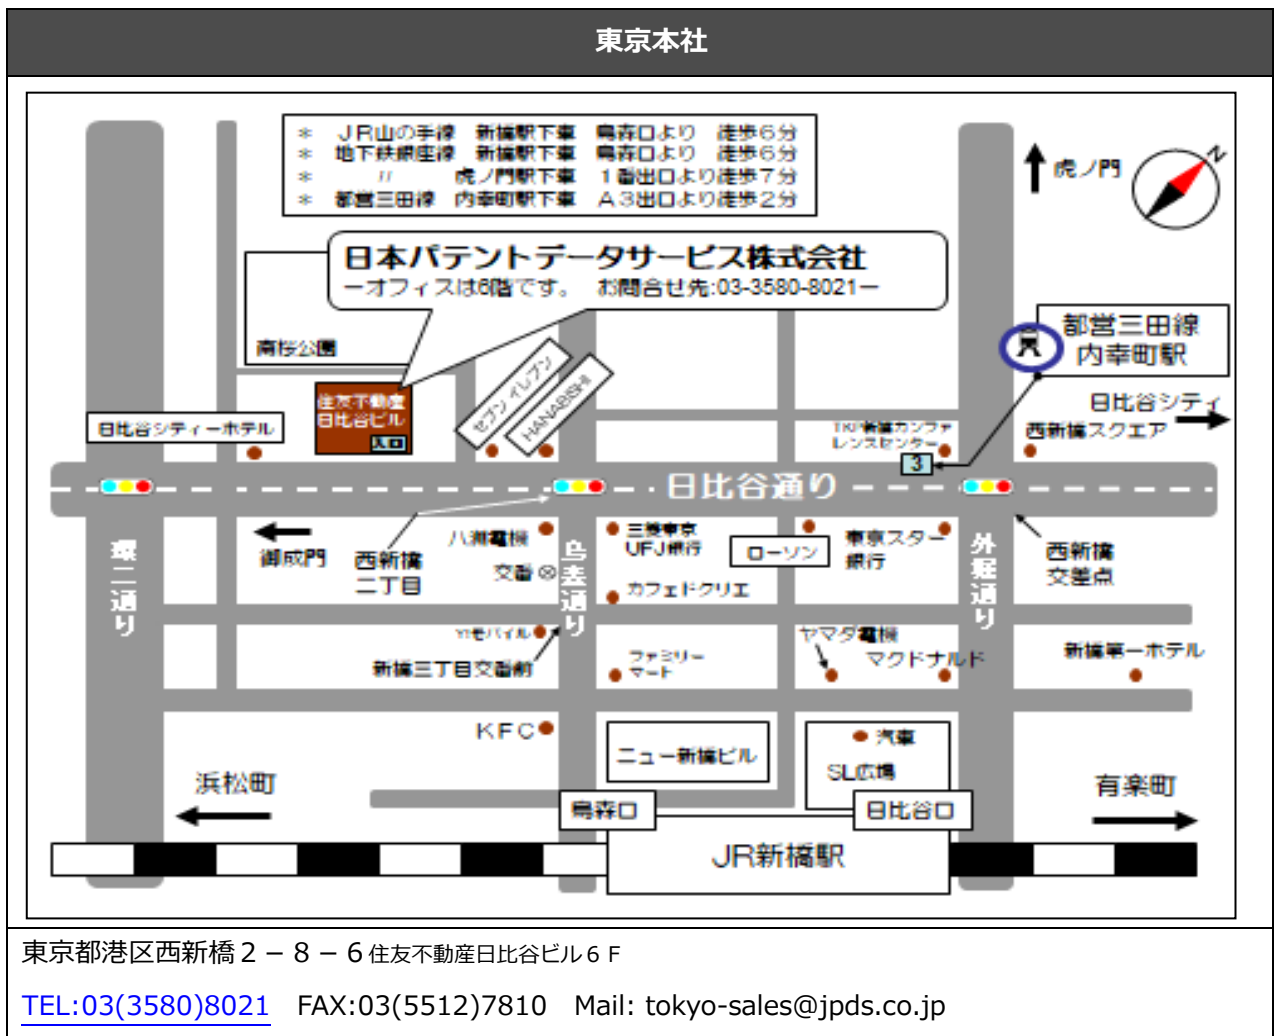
東京本社

＊　ＪＲ山の手線　新橋駅下車　烏森口より　徒歩６分
＊　地下鉄銀座線　新橋駅下車　烏森口より　徒歩６分
＊　〃　虎ノ門駅下車　１番出口より徒歩７分
＊　都営三田線　内幸町駅下車　Ａ３出口より徒歩２分

虎ノ門

N

日本パテントデータサービス株式会社
ーオフィスは6階です。　お問合せ先:03-3580-8021ー

南桜公園

住友不動産日比谷ビル
入口

セブンイレブン

HANABISHI

都営三田線
内幸町駅

日比谷シティーホテル

TKP新橋カンファレンスセンター

3

日比谷シティ
西新橋スクエア

日比谷通り

環二通り

御成門

西新橋二丁目

八洲電機

交番

烏森通り

三菱東京UFJ銀行

ローソン

カフェドクリエ

東京スター銀行

外堀通り

西新橋交差点

Yモバイル

新橋三丁目交番前

ファミリーマート

ヤマダ電機

マクドナルド

新橋第一ホテル

KFC

ニュー新橋ビル

汽車

SL広場

浜松町

有楽町

烏森口

日比谷口

JR新橋駅

東京都港区西新橋２－８－６住友不動産日比谷ビル６Ｆ

TEL:03(3580)8021　FAX:03(5512)7810　Mail: tokyo-sales@jpds.co.jp